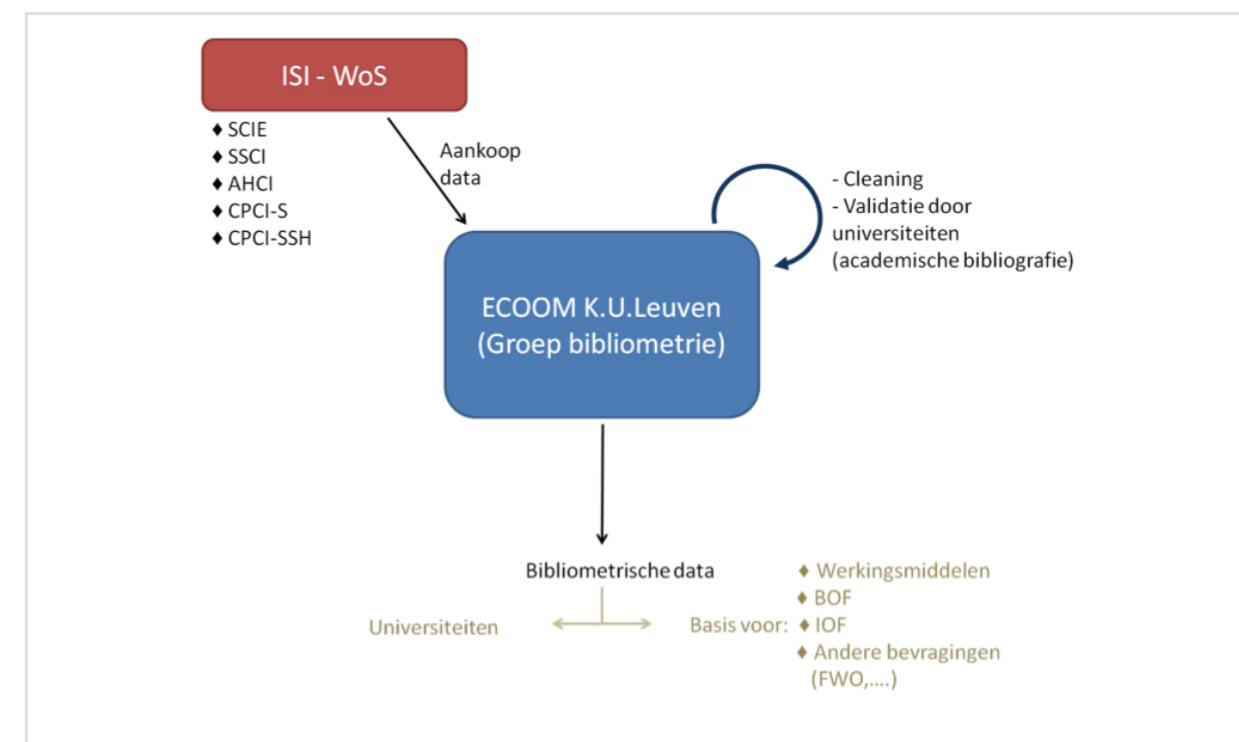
ISI - WoS

♦ SCIE
♦ SSCI
♦ AHCI
♦ CPCI-S
♦ CPCI-SSH

Aankoop data

- Cleaning
- Validatie door universiteiten (academische bibliografie)

ECOOM K.U.Leuven (Groep bibliometrie)

Bibliometrische data

Universiteiten

Basis voor:
♦ Werkingsmiddelen
♦ BOF
♦ IOF
♦ Andere bevragingen (FWO,....)